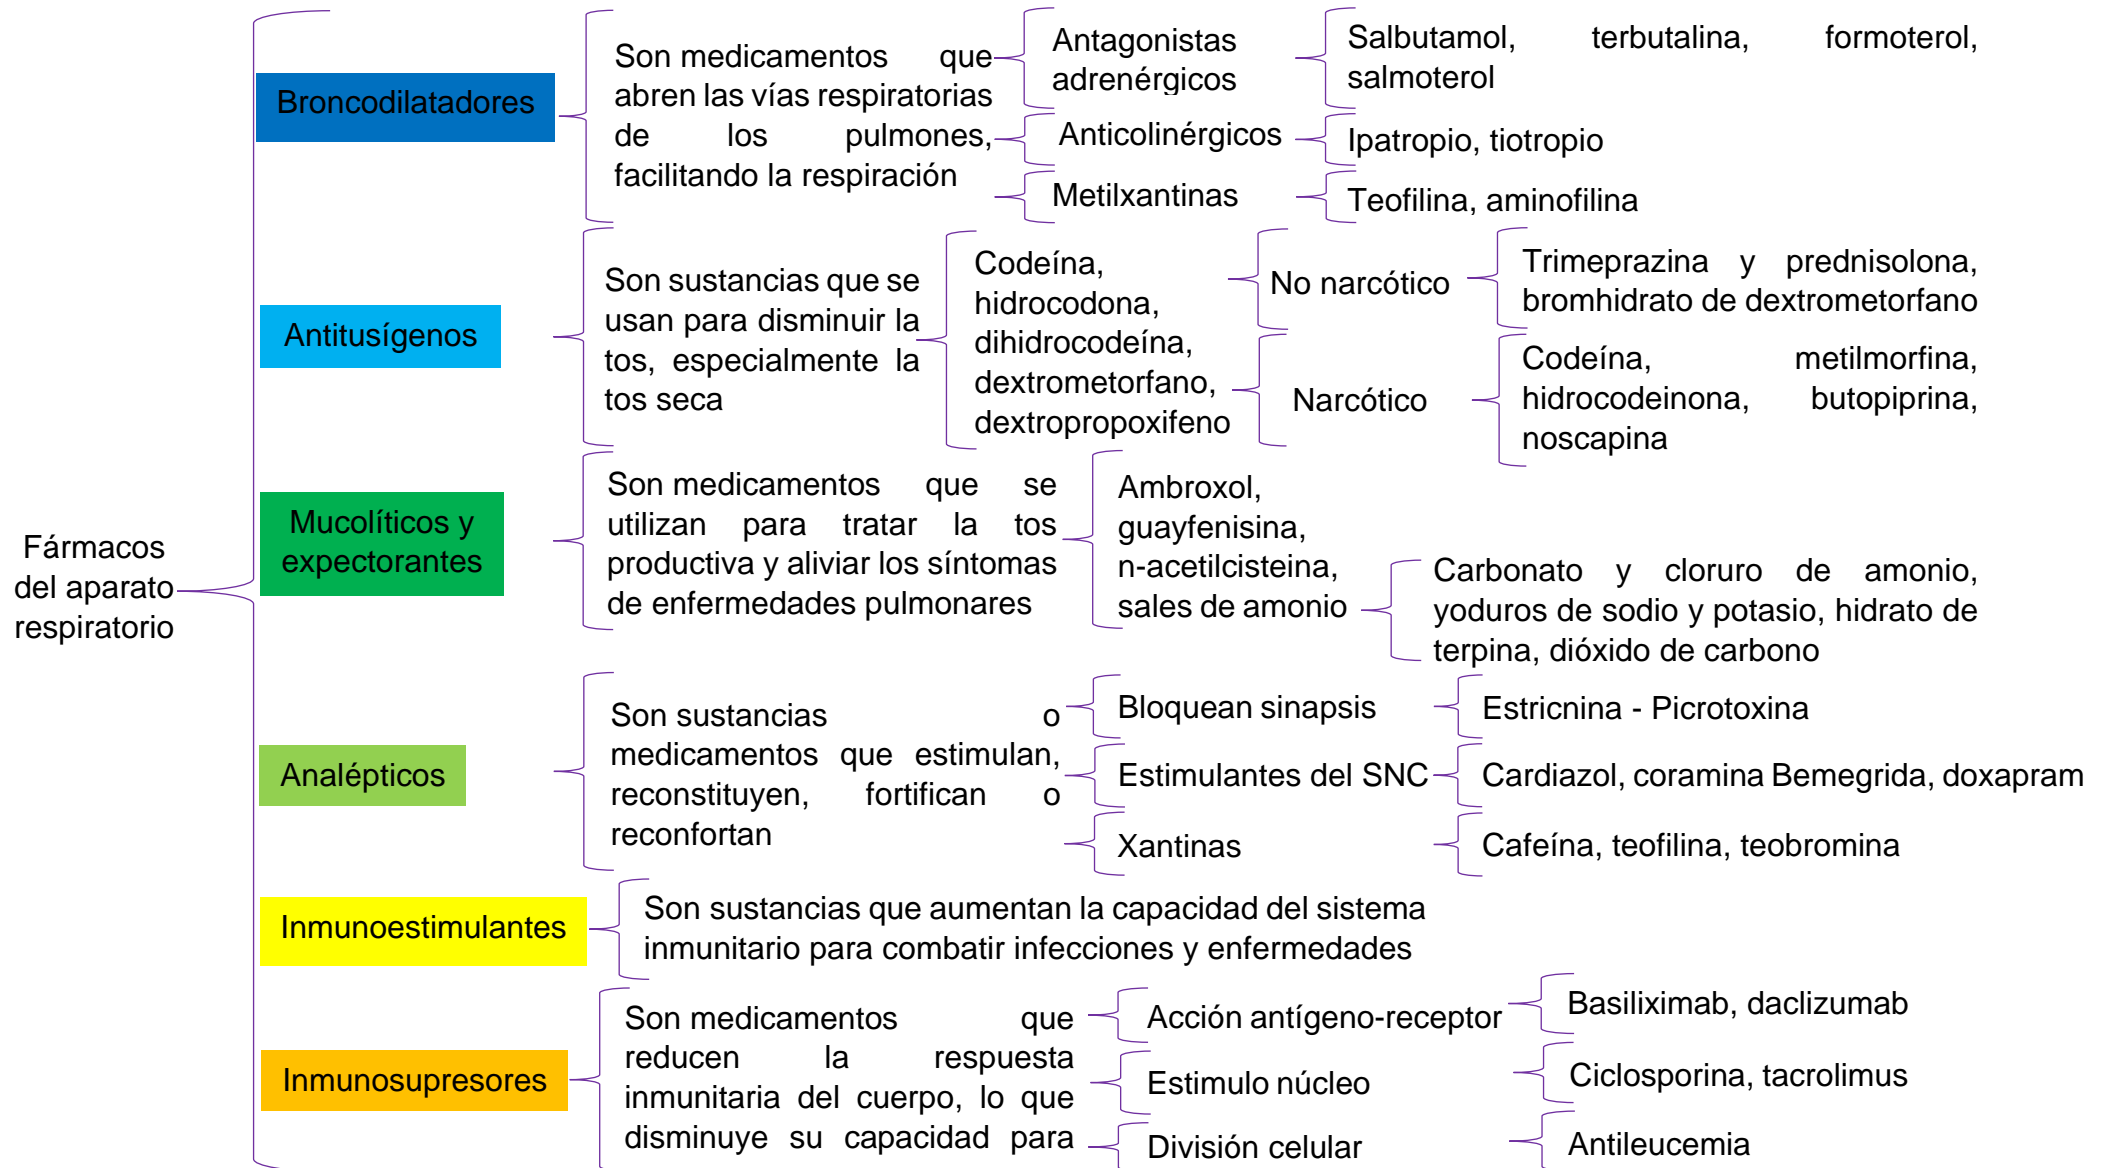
Fármacos del aparato respiratorio

Broncodilatadores

Son medicamentos que abren las vías respiratorias de los pulmones, facilitando la respiración

Antagonistas adrenérgicos

Salbutamol, terbutalina, formoterol, salmoterol

Anticolinérgicos

Ipatropio, tiotropio

Metilxantinas

Teofilina, aminofilina

Antitusígenos

Son sustancias que se usan para disminuir la tos, especialmente la tos seca

Codeína, hidrocodona, dihidrocodeína, dextrometorfano, dextropropoxifeno

No narcótico

Trimeprazina y prednisolona, bromhidrato de dextrometorfano

Narcótico

Codeína, metilmorfina, hidrocodeinona, butopiprina, noscapina

Mucolíticos y expectorantes

Son medicamentos que se utilizan para tratar la tos productiva y aliviar los síntomas de enfermedades pulmonares

Ambroxol, guayfenisina, n-acetilcisteina, sales de amonio

Carbonato y cloruro de amonio, yoduros de sodio y potasio, hidrato de terpina, dióxido de carbono

Analépticos

Son sustancias o medicamentos que estimulan, reconstituyen, fortifican o reconfortan

Bloquean sinapsis

Estricnina - Picrotoxina

Estimulantes del SNC

Cardiazol, coramina Bemegrida, doxapram

Xantinas

Cafeína, teofilina, teobromina

Inmunoestimulantes

Son sustancias que aumentan la capacidad del sistema inmunitario para combatir infecciones y enfermedades

Inmunosupresores

Son medicamentos que reducen la respuesta inmunitaria del cuerpo, lo que disminuye su capacidad para

Acción antígeno-receptor

Basiliximab, daclizumab

Estimulo núcleo

Ciclosporina, tacrolimus

División celular

Antileucemia